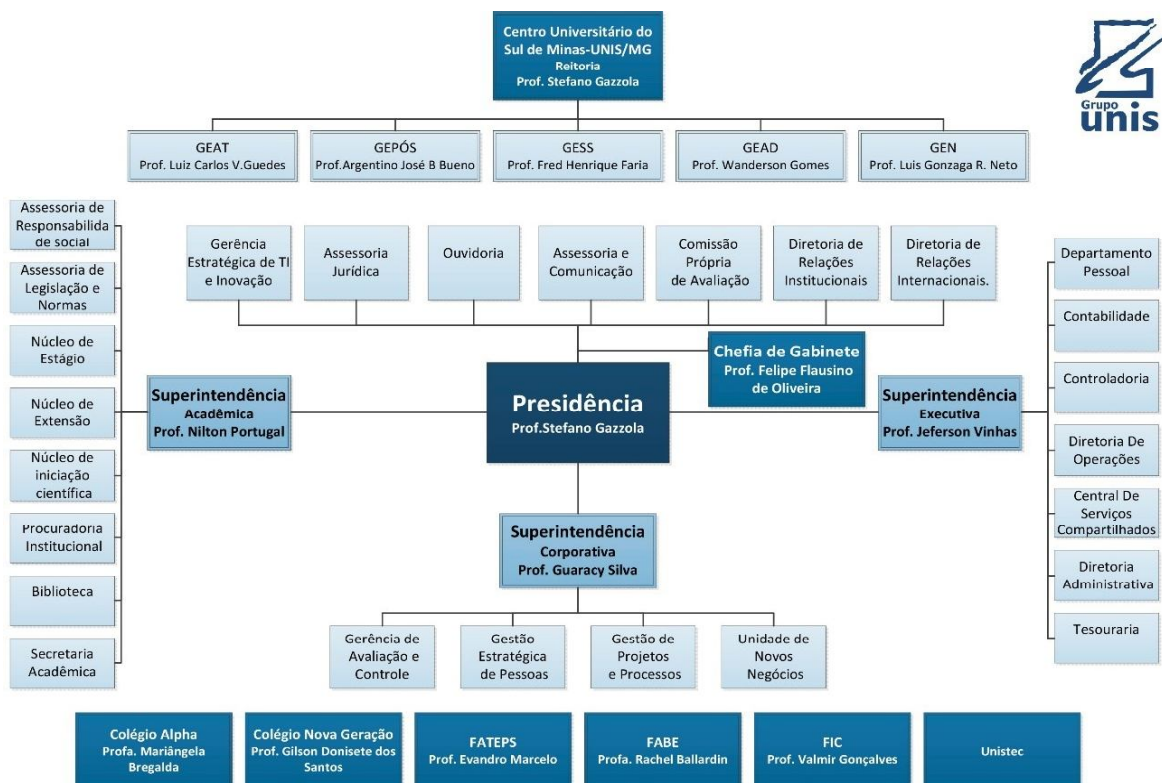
Centro Universitário do Sul de Minas-UNIS/MG
Reitoria
Prof. Stefano Gazzola

Grupo unis

GEAT
Prof. Luiz Carlos V.Guedes

GEPÓS
Prof.Argentino José B Bueno

GESS
Prof. Fred Henrique Faria

GEAD
Prof. Wanderson Gomes

GEN
Prof. Luis Gonzaga R. Neto

Assessoria de Responsabilidade social

Assessoria de Legislação e Normas

Núcleo de Estágio

Núcleo de Extensão

Núcleo de iniciação científica

Procuradoria Institucional

Biblioteca

Secretaria Acadêmica

Gerência Estratégica de TI e Inovação

Assessoria Jurídica

Ouvidoria

Assessoria e Comunicação

Comissão Própria de Avaliação

Diretoria de Relações Institucionais

Diretoria de Relações Internacionais.

Departamento Pessoal

Contabilidade

Controladoria

Diretoria De Operações

Central De Serviços Compartilhados

Diretoria Administrativa

Tesouraria

Chefia de Gabinete
Prof. Felipe Flausino de Oliveira

Superintendência
Acadêmica
Prof. Nilton Portugal

Presidência
Prof.Stefano Gazzola

Superintendência
Executiva
Prof. Jeferson Vinhas

Superintendência
Corporativa
Prof. Guaracy Silva

Gerência de Avaliação e Controle

Gestão Estratégica de Pessoas

Gestão de Projetos e Processos

Unidade de Novos Negócios

Colégio Alpha
Profa. Mariângela Bregalda

Colégio Nova Geração
Prof. Gilson Donisete dos Santos

FATEPS
Prof. Evandro Marcelo

FABE
Profa. Rachel Ballardin

FIC
Prof. Valmir Gonçalves

Unistec